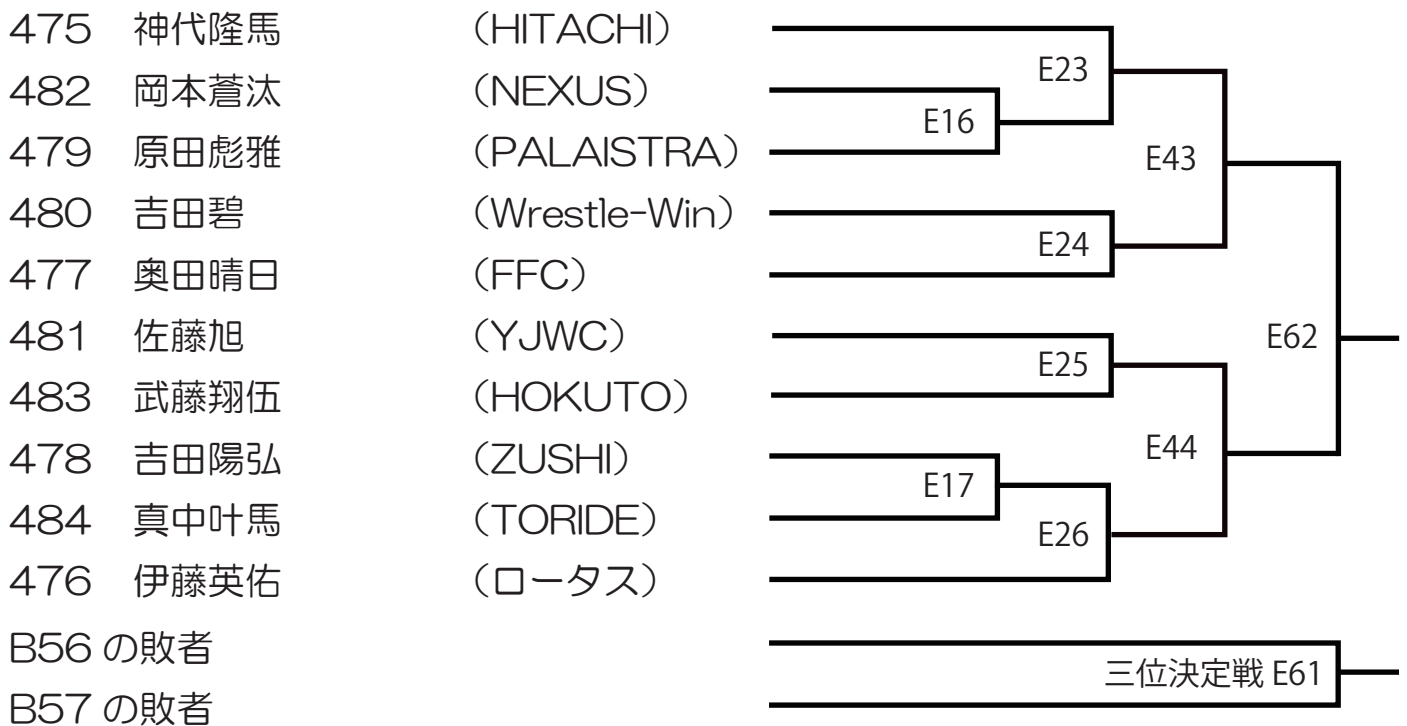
475 神代隆馬 (HITACHI)
482 岡本蒼汰 (NEXUS)
479 原田彪雅 (PALAISTRA)
480 吉田碧 (Wrestle-Win)
477 奥田晴日 (FFC)
481 佐藤旭 (YJWC)
483 武藤翔伍 (HOKUTO)
478 吉田陽弘 (ZUSHI)
484 真中叶馬 (TORIDE)
476 伊藤英佑 (ロータス)
B56 の敗者
B57 の敗者

E23
E16
E43
E24
E62
E25
E44
E17
E26
三位決定戦 E61